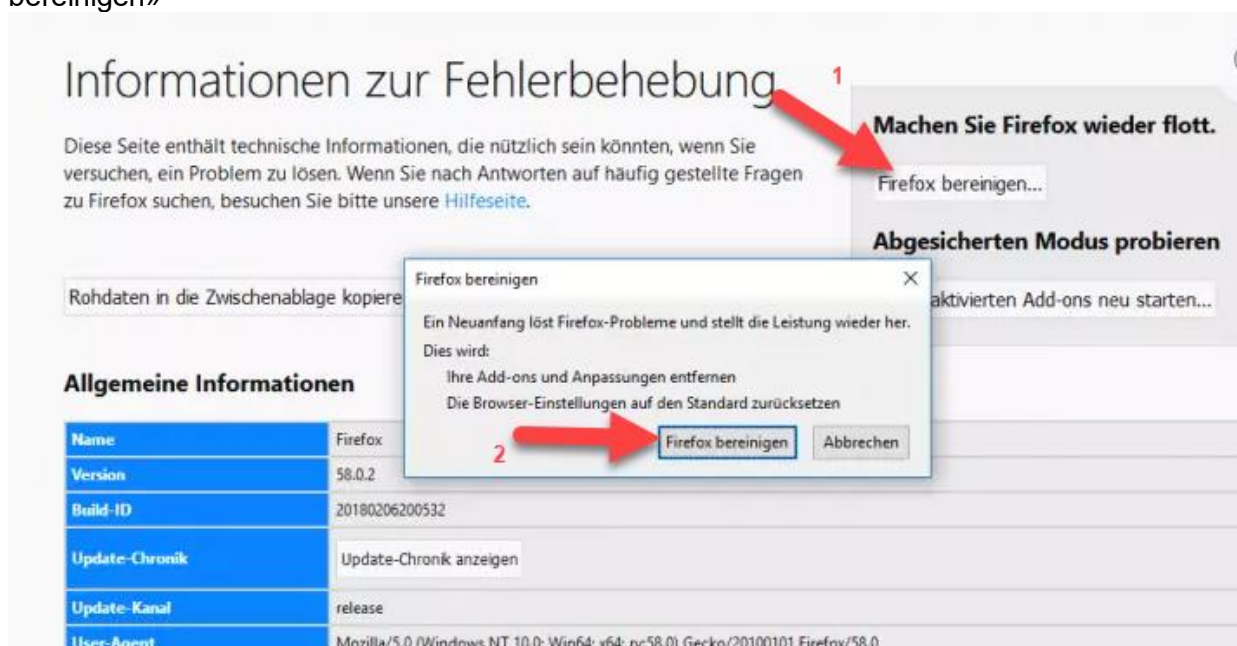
bereinigen»

Informationen zur Fehlerbehebung

1

Diese Seite enthält technische Informationen, die nützlich sein könnten, wenn Sie versuchen, ein Problem zu lösen. Wenn Sie nach Antworten auf häufig gestellte Fragen zu Firefox suchen, besuchen Sie bitte unsere Hilfeseite.

Machen Sie Firefox wieder flott.

Firefox bereinigen...

Abgesicherten Modus probieren

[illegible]aktivierten Add-ons neu starten...

Rohdaten in die Zwischenablage kopiere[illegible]

Firefox bereinigen

Ein Neuanfang löst Firefox-Probleme und stellt die Leistung wieder her.

Dies wird:

Ihre Add-ons und Anpassungen entfernen

Die Browser-Einstellungen auf den Standard zurücksetzen

2

Firefox bereinigen

Abbrechen

Allgemeine Informationen

| Name | Firefox |
|---|---|
| Version | 58.0.2 |
| Build-ID | 20180206200532 |
| Update-Chronik | Update-Chronik anzeigen |
| Update-Kanal | release |
| User-Agent | Mozilla/5.0 (Windows NT 10.0; Win64; x64; rv:58.0) Gecko/20100101 Firefox/58.0 |